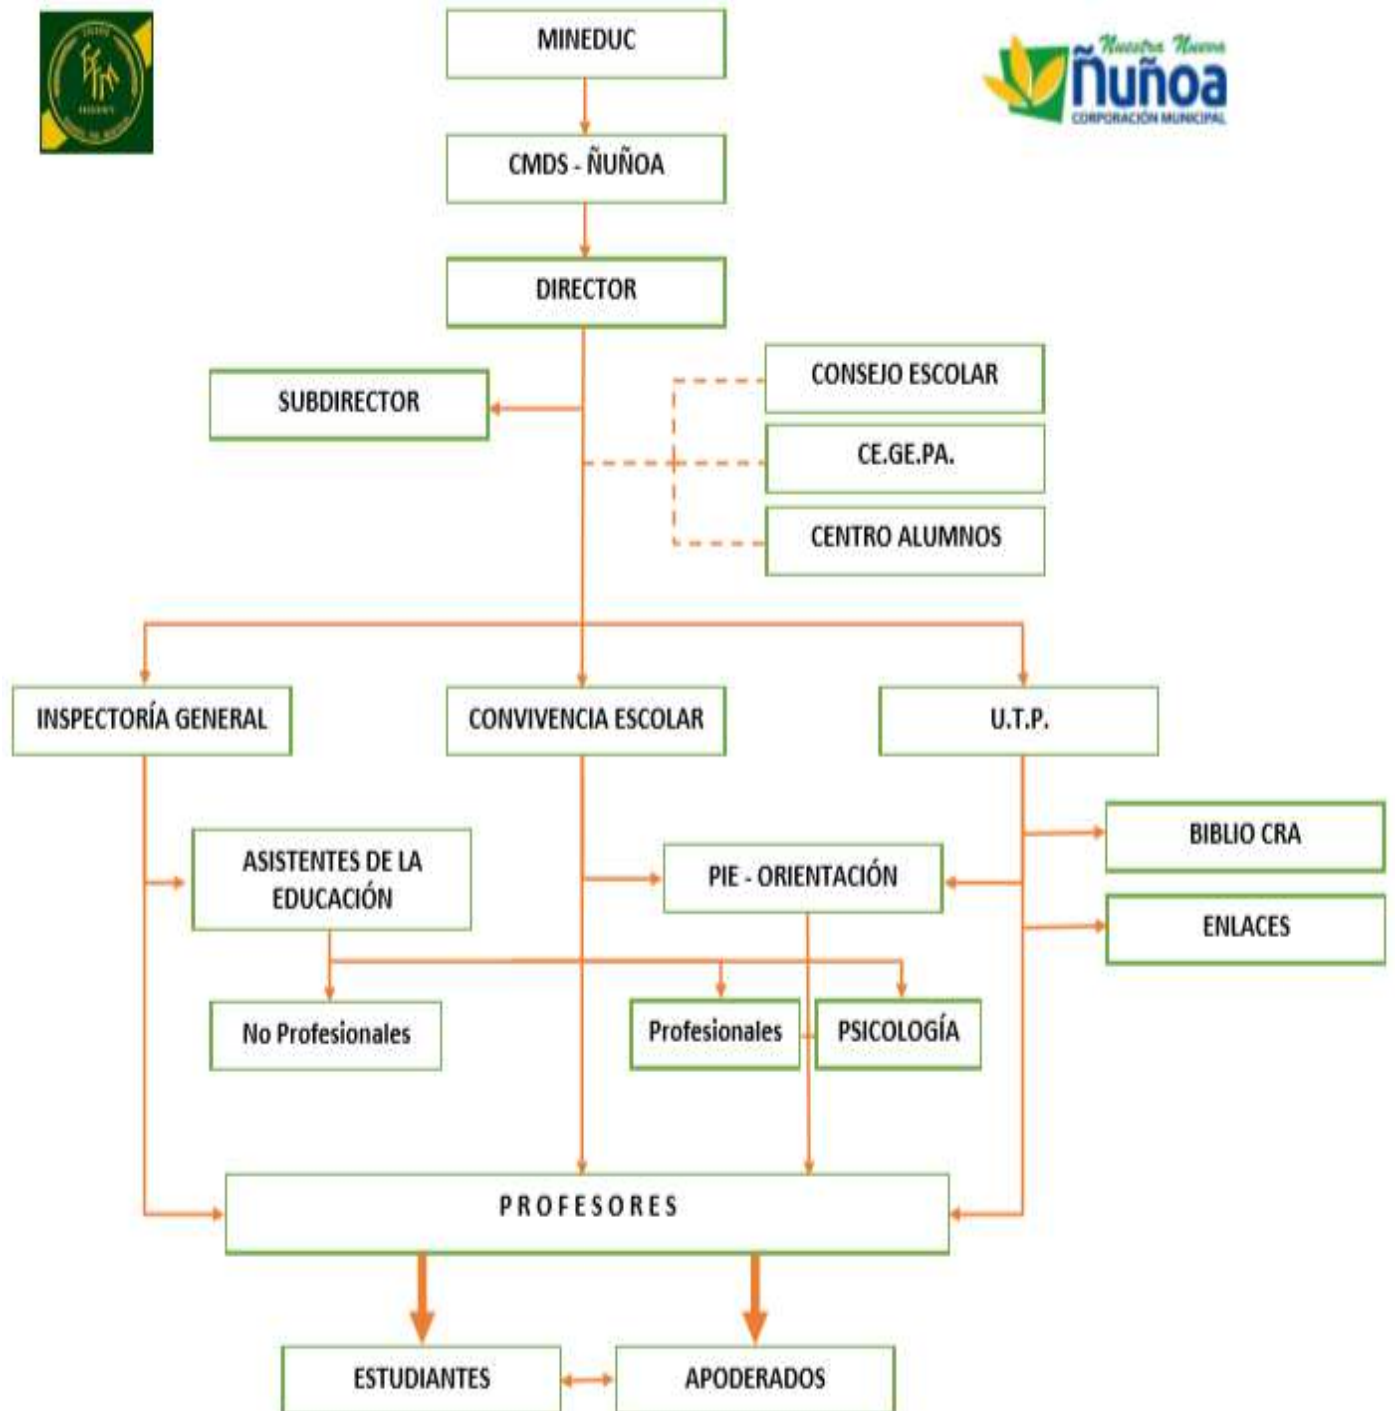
Nuestra Nueva Ñuñoa
CORPORACIÓN MUNICIPAL

MINEDUC

CMDS - ÑUÑOA

DIRECTOR

SUBDIRECTOR

CONSEJO ESCOLAR

CE.GE.PA.

CENTRO ALUMNOS

INSPECTORÍA GENERAL

CONVIVENCIA ESCOLAR

U.T.P.

BIBLIO CRA

ASISTENTES DE LA EDUCACIÓN

PIE - ORIENTACIÓN

ENLACES

No Profesionales

Profesionales

PSICOLOGÍA

PROFESORES

ESTUDIANTES

APODERADOS